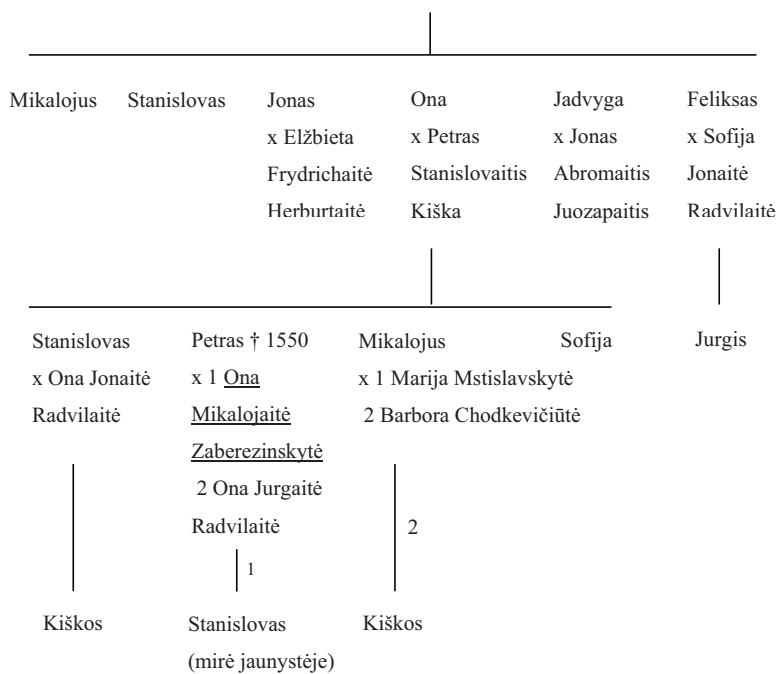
Mikalojus

Stanislovas

Jonas
x Elžbieta
Frydrichaitė
Herburtaitė

Ona
x Petras
Stanislovaitis
Kiška

Jadvyga
x Jonas
Abromaitis
Juozapaitis

Feliksas
x Sofija
Jonaitė
Radvilaitė

Stanislovas
x Ona Jonaitė
Radvilaitė

Petras † 1550
x 1 Ona Mikalojaitė Zaberezinskytė
2 Ona Jurgaitė
Radvilaitė

Mikalojus
x 1 Marija Mstislavskytė
2 Barbora Chodkevičiūtė

Sofija

Jurgis

1

2

Kiškos

Stanislovas
(mirė jaunystėje)

Kiškos